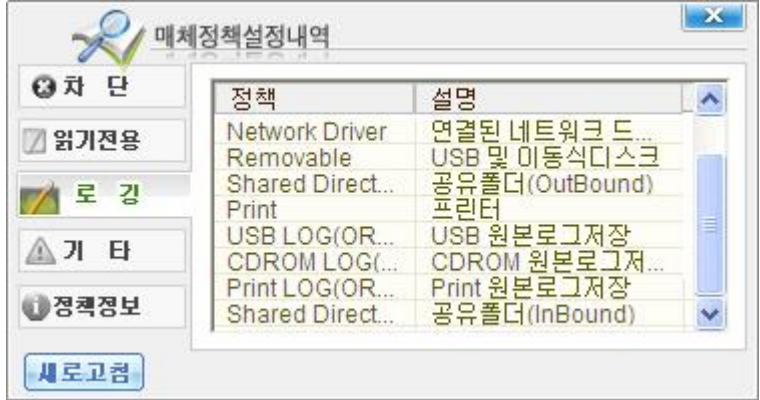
매체정책설정내역

차 단
읽기전용
로 깅
기 타
정책정보

| 정책 | 설명 |
|---|---|
| Network Driver | 연결된 네트워크 드... |
| Removable | USB 및 이동식디스크 |
| Shared Direct... | 공유폴더(OutBound) |
| Print | 프린터 |
| USB LOG(OR... | USB 원본로그저장 |
| CDROM LOG(... | CDROM 원본로그저... |
| Print LOG(OR... | Print 원본로그저장 |
| Shared Direct... | 공유폴더(InBound) |

새로고침